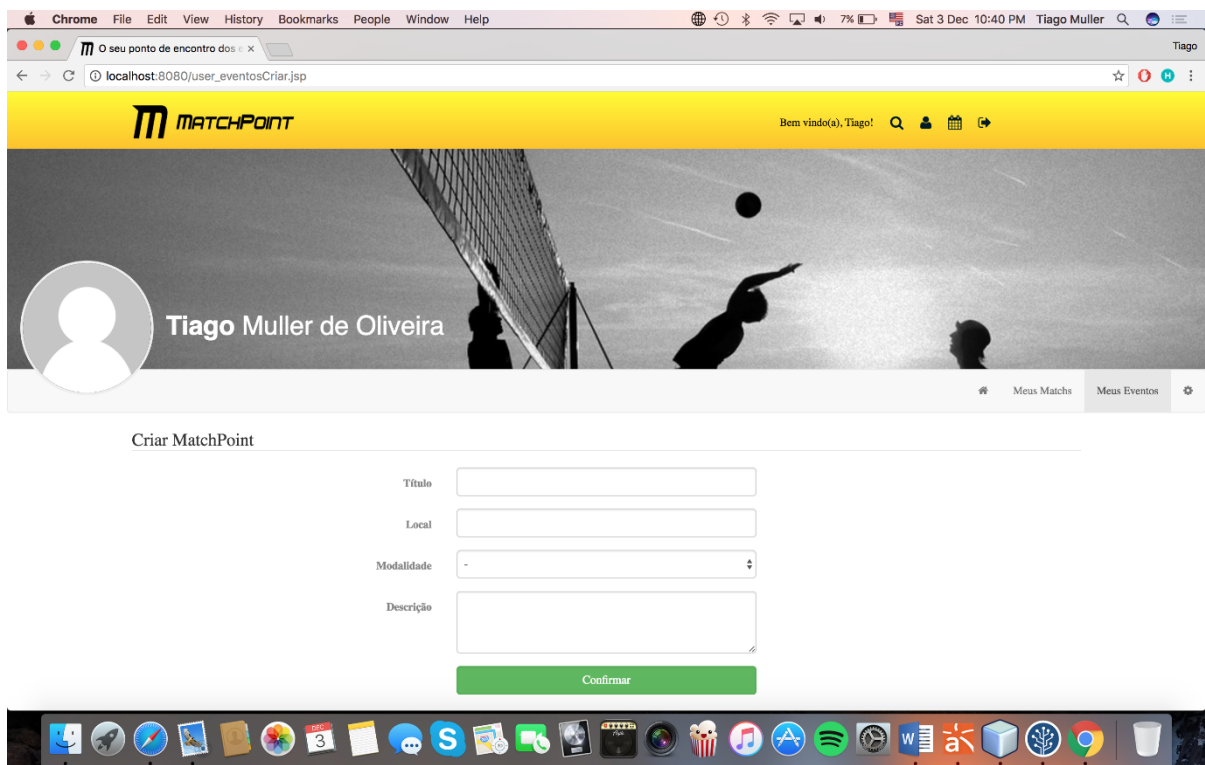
Chrome File Edit View History Bookmarks People Window Help
7% Sat 3 Dec 10:40 PM Tiago Muller

O seu ponto de encontro dos e ×
Tiago

localhost:8080/user_eventosCriar.jsp

MATCHPOINT
Bem vindo(a), Tiago!

Tiago Muller de Oliveira

Meus Matchs Meus Eventos

Criar MatchPoint

Título

Local

Modalidade
-

Descrição

Confirmar

DEC 3